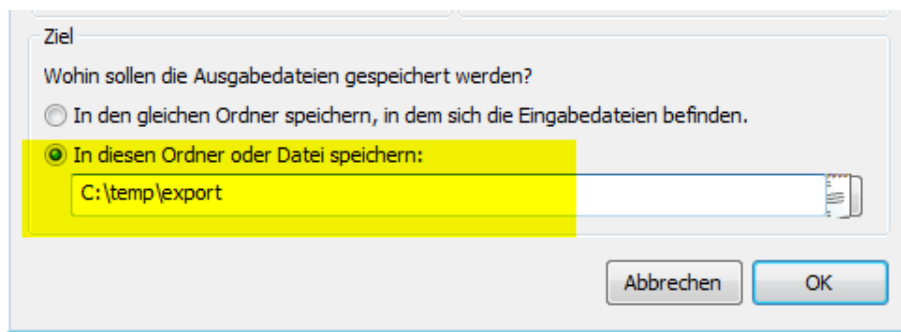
Ziel

Wohin sollen die Ausgabedateien gespeichert werden?

In den gleichen Ordner speichern, in dem sich die Eingabedateien befinden.

In diesen Ordner oder Datei speichern:

C:\temp\export

Abbrechen

OK